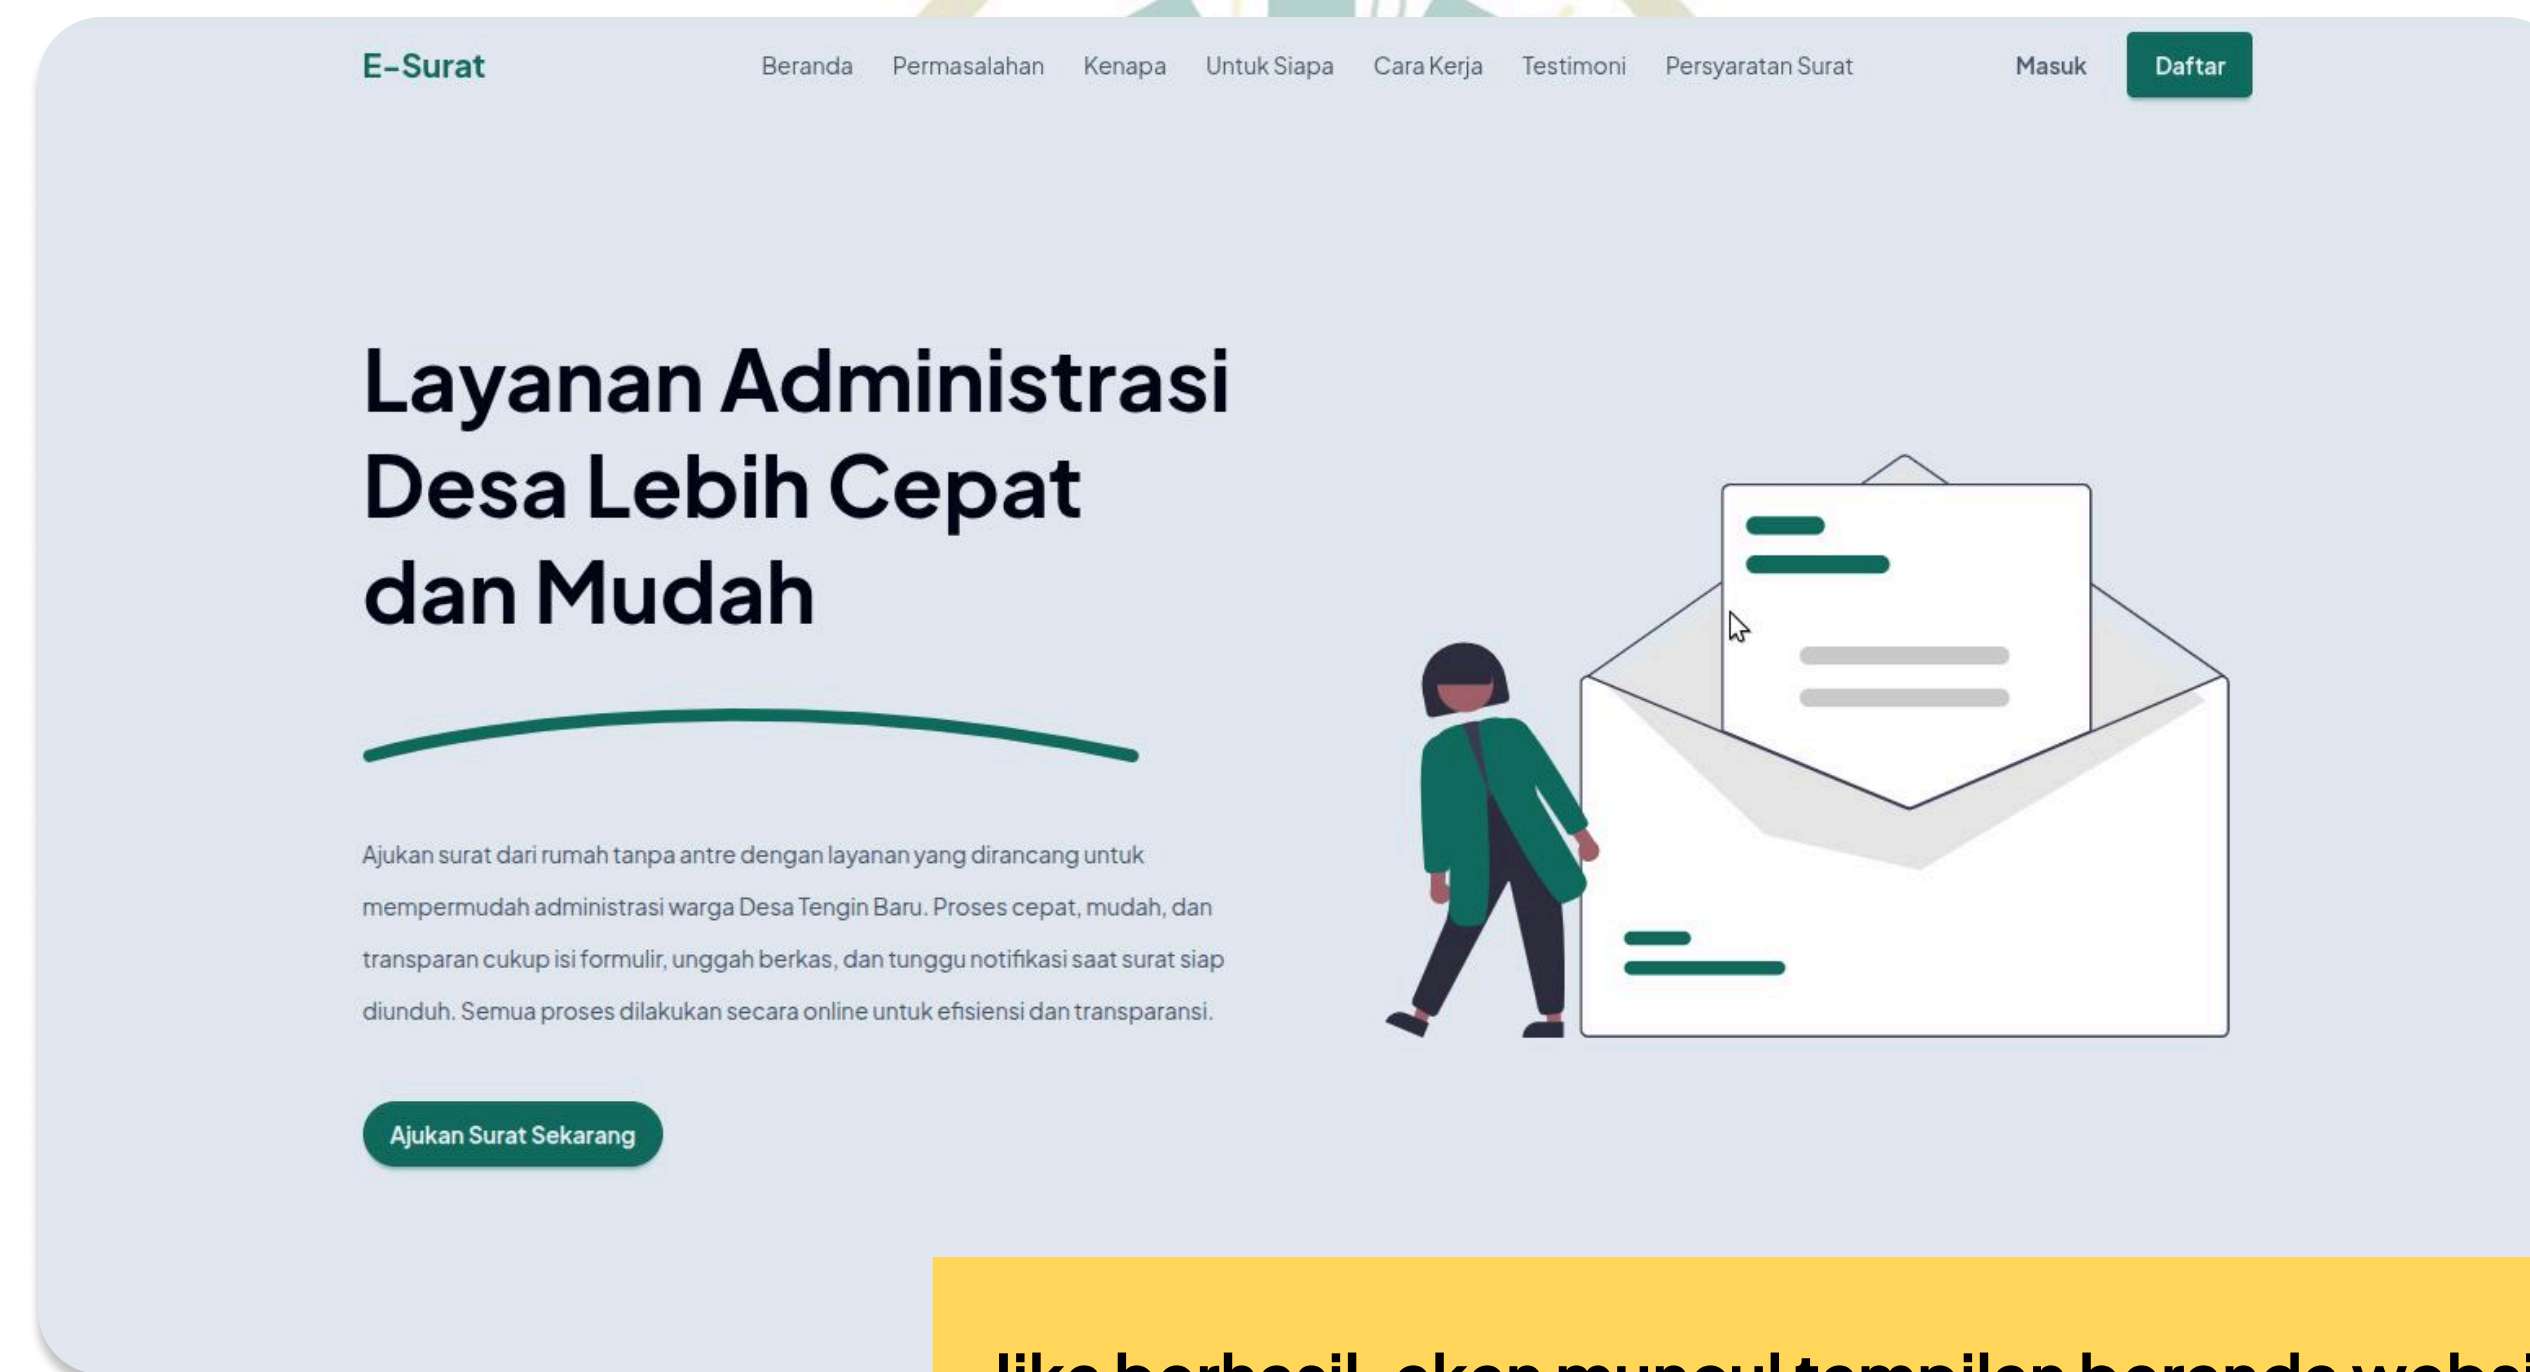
E-Surat

Beranda Permasalahan Kenapa Untuk Siapa Cara Kerja Testimoni Persyaratan Surat

Masuk Daftar

Layanan Administrasi Desa Lebih Cepat dan Mudah

Ajukan surat dari rumah tanpa antre dengan layanan yang dirancang untuk mempermudah administrasi warga Desa Tengin Baru. Proses cepat, mudah, dan transparan cukup isi formulir, unggah berkas, dan tunggu notifikasi saat surat siap diunduh. Semua proses dilakukan secara online untuk efisiensi dan transparansi.

Ajukan Surat Sekarang

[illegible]